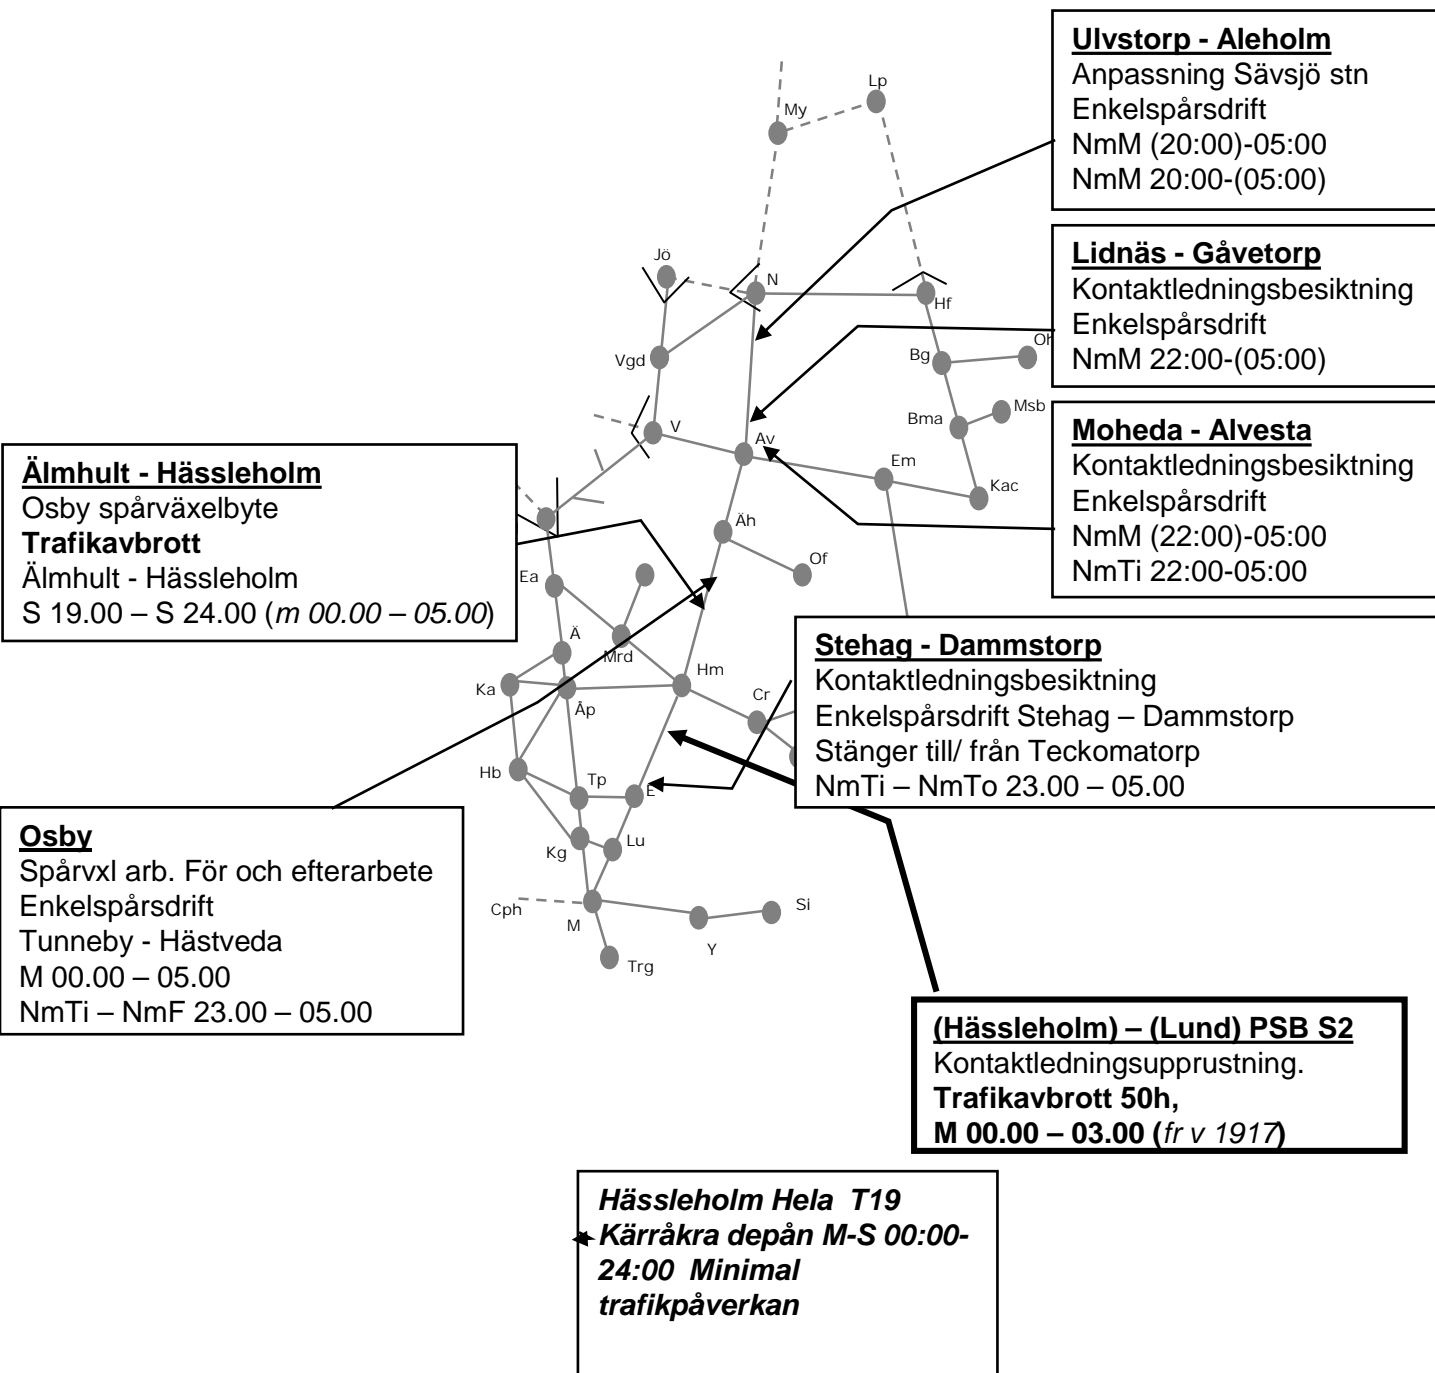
Ulvstorp - Aleholm
Anpassning Sävsjö stn
Enkelspårsdrift
NmM (20:00)-05:00
NmM 20:00-(05:00)

Lidnäs - Gåvetorp
Kontaktledningsbesiktning
Enkelspårsdrift
NmM 22:00-(05:00)

Moheda - Alvesta
Kontaktledningsbesiktning
Enkelspårsdrift
NmM (22:00)-05:00
NmTi 22:00-05:00

Älmhult - Hässleholm
Osby spårväxelbyte
Trafikavbrott
Älmhult - Hässleholm
S 19.00 – S 24.00 (m 00.00 – 05.00)

Stehag - Dammstorp
Kontaktledningsbesiktning
Enkelspårsdrift Stehag – Dammstorp
Stänger till/ från Teckomatorp
NmTi – NmTo 23.00 – 05.00

Osby
Spårvxl arb. För och efterarbete
Enkelspårsdrift
Tunneby - Hästveda
M 00.00 – 05.00
NmTi – NmF 23.00 – 05.00

(Hässleholm) – (Lund) PSB S2
Kontaktledningsupprustning.
Trafikavbrott 50h,
M 00.00 – 03.00 (fr v 1917)

Hässleholm Hela T19
Kärråkra depån M-S 00:00-24:00 Minimal trafikpåverkan

My
Lp
Jö
N
Hf
Oh
Vgd
Bg
Msb
Bma
V
Av
Em
Kac
Äh
Of
Ea
Ä
Mrd
Hm
Cr
Ka
Åp
Hb
Tp
E
Kg
Lu
Cph
M
Si
Y
Trg